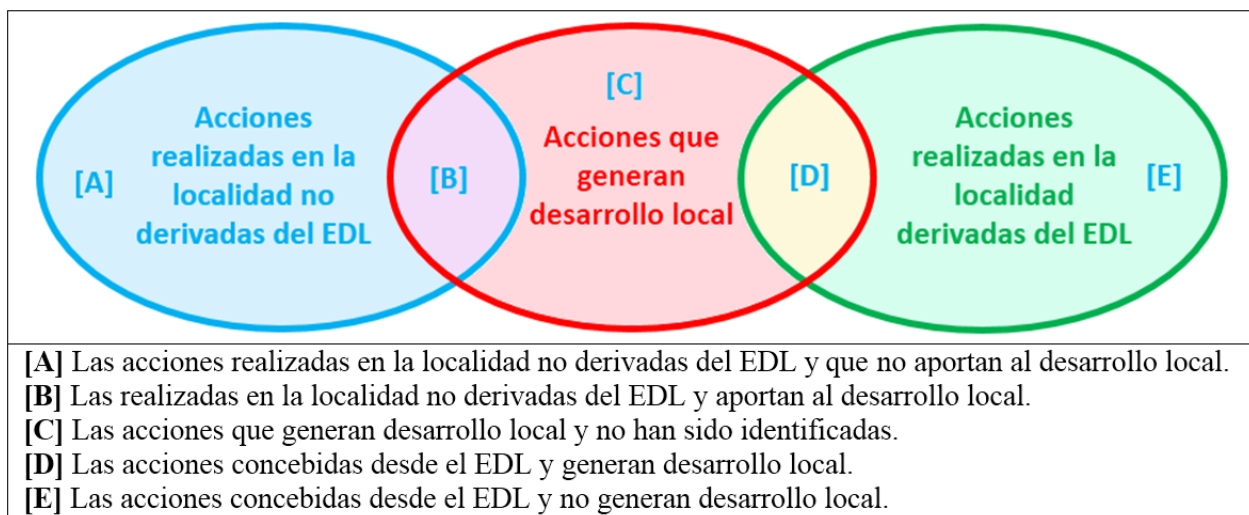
[A] Acciones realizadas en la localidad no derivadas del EDL

[B]

[C] Acciones que generan desarrollo local

[D]

Acciones realizadas en la localidad derivadas del EDL [E]

[A] Las acciones realizadas en la localidad no derivadas del EDL y que no aportan al desarrollo local.
[B] Las realizadas en la localidad no derivadas del EDL y aportan al desarrollo local.
[C] Las acciones que generan desarrollo local y no han sido identificadas.
[D] Las acciones concebidas desde el EDL y generan desarrollo local.
[E] Las acciones concebidas desde el EDL y no generan desarrollo local.